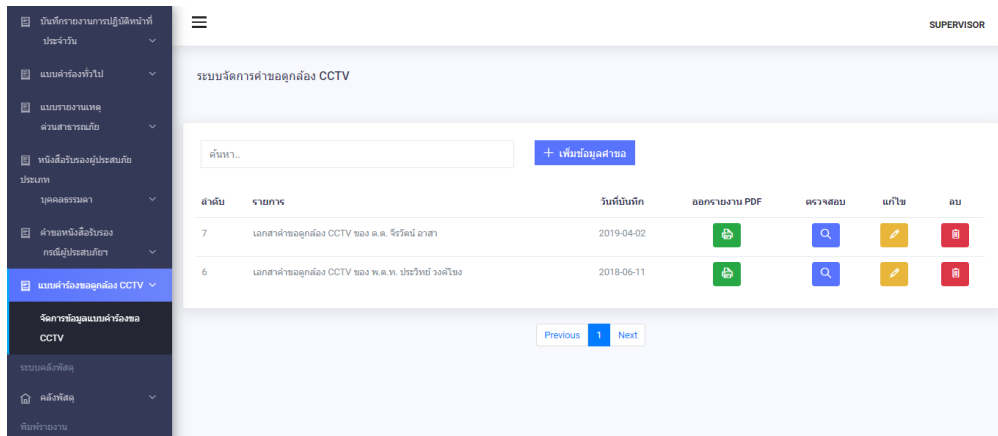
บันทึกรายงานการปฏิบัติหน้าที่ประจำวัน

แบบคำร้องทั่วไป

แบบรายงานเหตุด่วนสาธารณภัย

หนังสือรับรองผู้ประสบภัยประเภทบุคคลธรรมดา

คำขอหนังสือรับรองกรณีผู้ประสบภัย

แบบคำร้องขอดูกล้อง CCTV

จัดการข้อมูลแบบคำร้องขอ CCTV

ระบบคลังพัสดุ

คลังพัสดุ

พิมพ์รายงาน

SUPERVISOR

ระบบจัดการคำขอดูกล้อง CCTV

ค้นหา..

+ เพิ่มข้อมูลคำขอ

| ลำดับ | รายการ | วันที่บันทึก | ออกรายงาน PDF | ตรวจสอบ | แก้ไข | ลบ |
|---|---|---|---|---|---|---|
| 7 | เอกสาคำขอดูกล้อง CCTV ของ ด.ต. จีรวัฒน์ อาสา | 2019-04-02 | | | | |
| 6 | เอกสาคำขอดูกล้อง CCTV ของ พ.ต.ท. ประวิทย์ วงค์โขง | 2018-06-11 | | | | |

Previous 1 Next